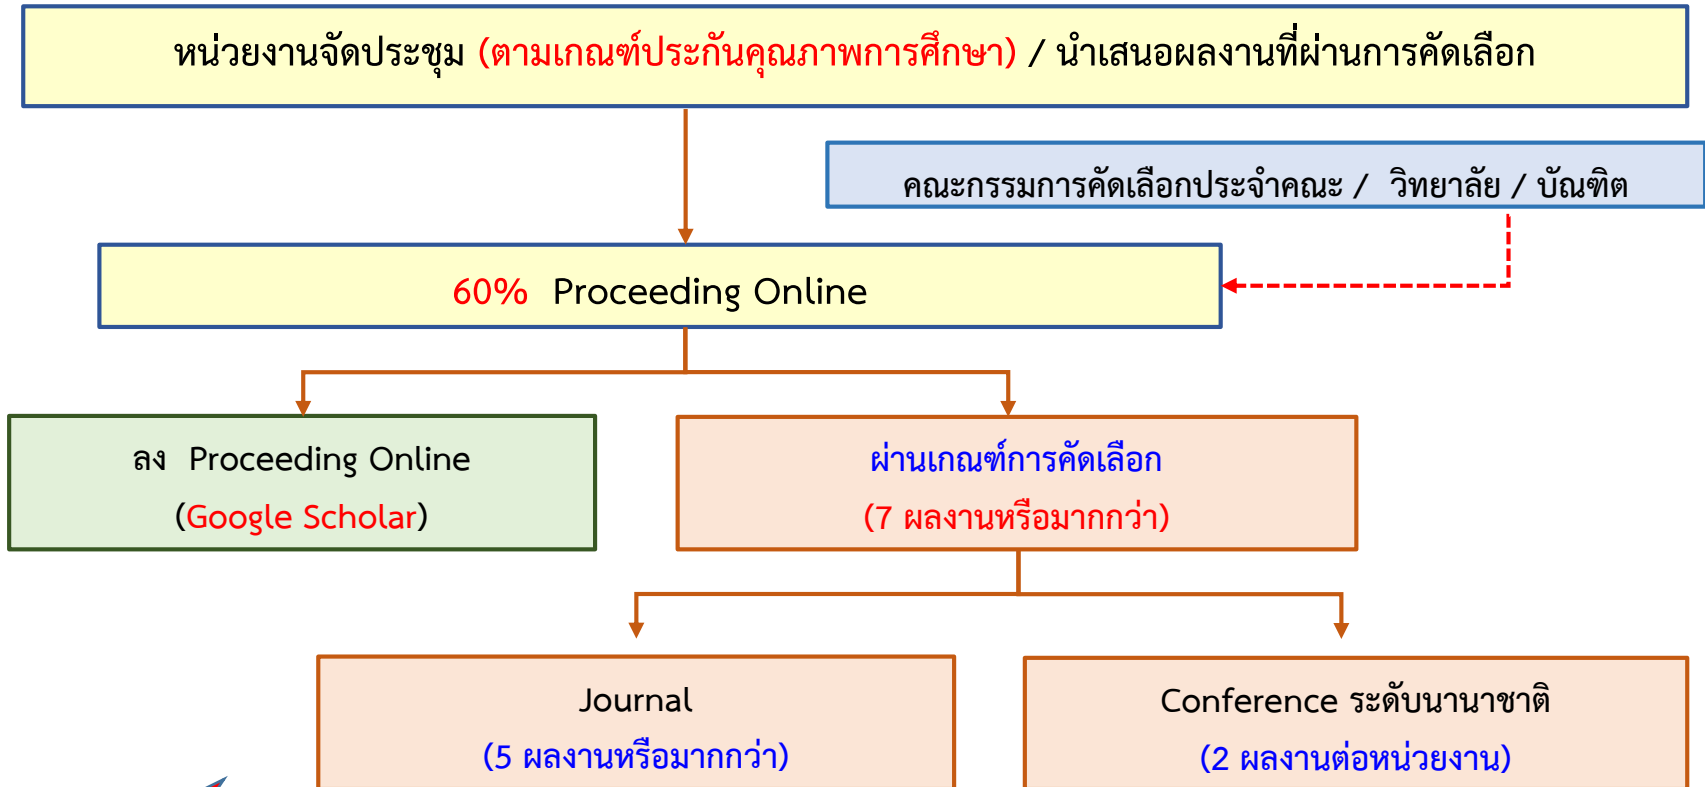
หน่วยงานจัดประชุม (ตามเกณฑ์ประกันคุณภาพการศึกษา) / นำเสนอผลงานที่ผ่านการคัดเลือก

คณะกรรมการคัดเลือกประจำคณะ / วิทยาลัย / บัณฑิต

60% Proceeding Online

ลง Proceeding Online
(Google Scholar)

ผ่านเกณฑ์การคัดเลือก
(7 ผลงานหรือมากกว่า)

Journal
(5 ผลงานหรือมากกว่า)

Conference ระดับนานาชาติ
(2 ผลงานต่อหน่วยงาน)